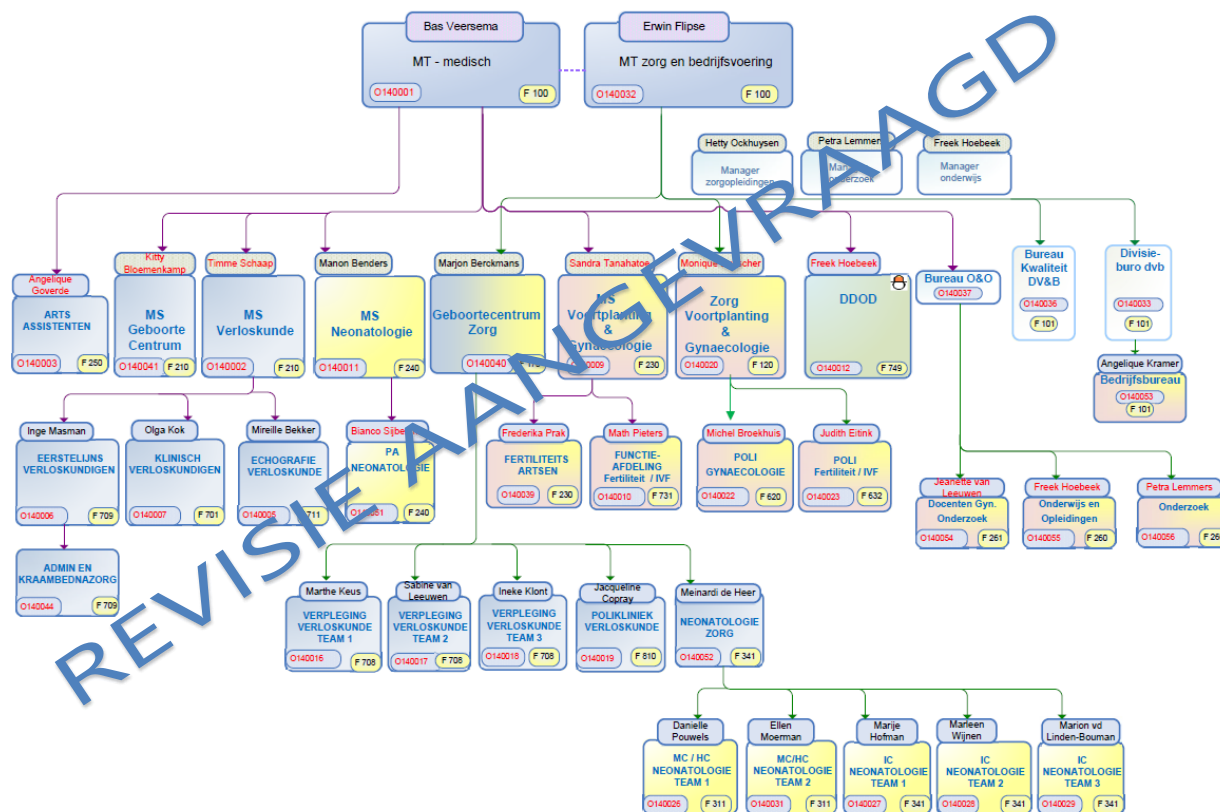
Bas Veersema
MT - medisch
O140001 F 100

Erwin Flipse
MT zorg en bedrijfsvoering
O140032 F 100

Hetty Ockhuysen
Manager zorgopleidingen

Petra Lemmers
Manager onderzoek

Freek Hoebeek
Manager onderwijs

Angelique Goverde
ARTS ASSISTENTEN
O140003 F 250

Kitty Bloemenkamp
MS Geboorte Centrum
O140041 F 210

Timme Schaap
MS Verloskunde
O140002 F 210

Manon Benders
MS Neonatologie
O140011 F 240

Marjon Berckmans
Geboortecentrum Zorg
O140040 F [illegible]

Sandra Tanahatoe
MS Voortplanting & Gynaecologie
O140009 F 230

Monique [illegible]
Zorg Voortplanting & Gynaecologie
O140020 F 120

Freek Hoebeek
DDOD
O140012 F 749

Bureau O&O
O140037

Bureau Kwaliteit DV&B
O140036 F 101

Divisie-buro dvb
O140033 F 101

Angelique Kramer
Bedrijfsbureau
O140053 F 101

Inge Masman
EERSTELIJNS VERLOSKUNDIGEN
O140006 F 709

Olga Kok
KLINISCH VERLOSKUNDIGEN
O140007 F 701

Mireille Bekker
ECHOGRAFIE VERLOSKUNDE
O140008 F 711

Bianco Sijbers
PA NEONATOLOGIE
O140081 F 240

Frederika Prak
FERTILITEITS ARTSEN
O140039 F 230

Math Pieters
FUNCTIE-AFDELING Fertiliteit / IVF
O140010 F 731

Michel Broekhuis
POLI GYNAECOLOGIE
O140022 F 620

Judith Eitink
POLI Fertiliteit / IVF
O140023 F 632

Jeanette van Leeuwen
Docenten Gyn. Onderzoek
O140054 F 261

Freek Hoebeek
Onderwijs en Opleidingen
O140055 F 260

Petra Lemmers
Onderzoek
O140056 F 26

ADMIN EN KRAAMBEDNAZORG
O140044 F 709

Marthe Keus
VERPLEGING VERLOSKUNDE TEAM 1
O140016 F 708

Sabine van Leeuwen
VERPLEGING VERLOSKUNDE TEAM 2
O140017 F 708

Ineke Klont
VERPLEGING VERLOSKUNDE TEAM 3
O140018 F 708

Jacqueline Copray
POLIKLINIEK VERLOSKUNDE
O140019 F 810

Meinardi de Heer
NEONATOLOGIE ZORG
O140052 F 341

Danielle Pouwels
MC / HC NEONATOLOGIE TEAM 1
O140026 F 311

Ellen Moerman
MC/HC NEONATOLOGIE TEAM 2
O140031 F 311

Marije Hofman
IC NEONATOLOGIE TEAM 1
O140027 F 341

Marleen Wijnen
IC NEONATOLOGIE TEAM 2
O140028 F 341

Marion vd Linden-Bouman
IC NEONATOLOGIE TEAM 3
O140029 F 341

REVISIE AANGEVRAAGD